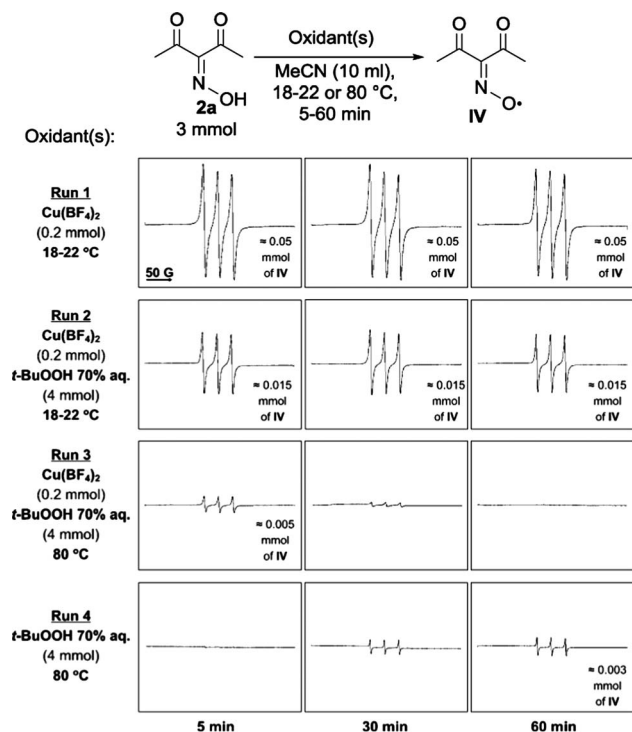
O O
N OH
2a
3 mmol

Oxidant(s)
MeCN (10 ml), 18-22 or 80 °C, 5-60 min

O O
N O•
IV

Oxidant(s):

Run 1
Cu(BF$_4$)$_2$
(0.2 mmol)
18-22 °C

50 G

≈ 0.05 mmol of IV

≈ 0.05 mmol of IV

≈ 0.05 mmol of IV

Run 2
Cu(BF$_4$)$_2$
(0.2 mmol)
t-BuOOH 70% aq.
(4 mmol)
18-22 °C

≈ 0.015 mmol of IV

≈ 0.015 mmol of IV

≈ 0.015 mmol of IV

Run 3
Cu(BF$_4$)$_2$
(0.2 mmol)
t-BuOOH 70% aq.
(4 mmol)
80 °C

≈ 0.005 mmol of IV

Run 4
t-BuOOH 70% aq.
(4 mmol)
80 °C

≈ 0.003 mmol of IV

5 min

30 min

60 min